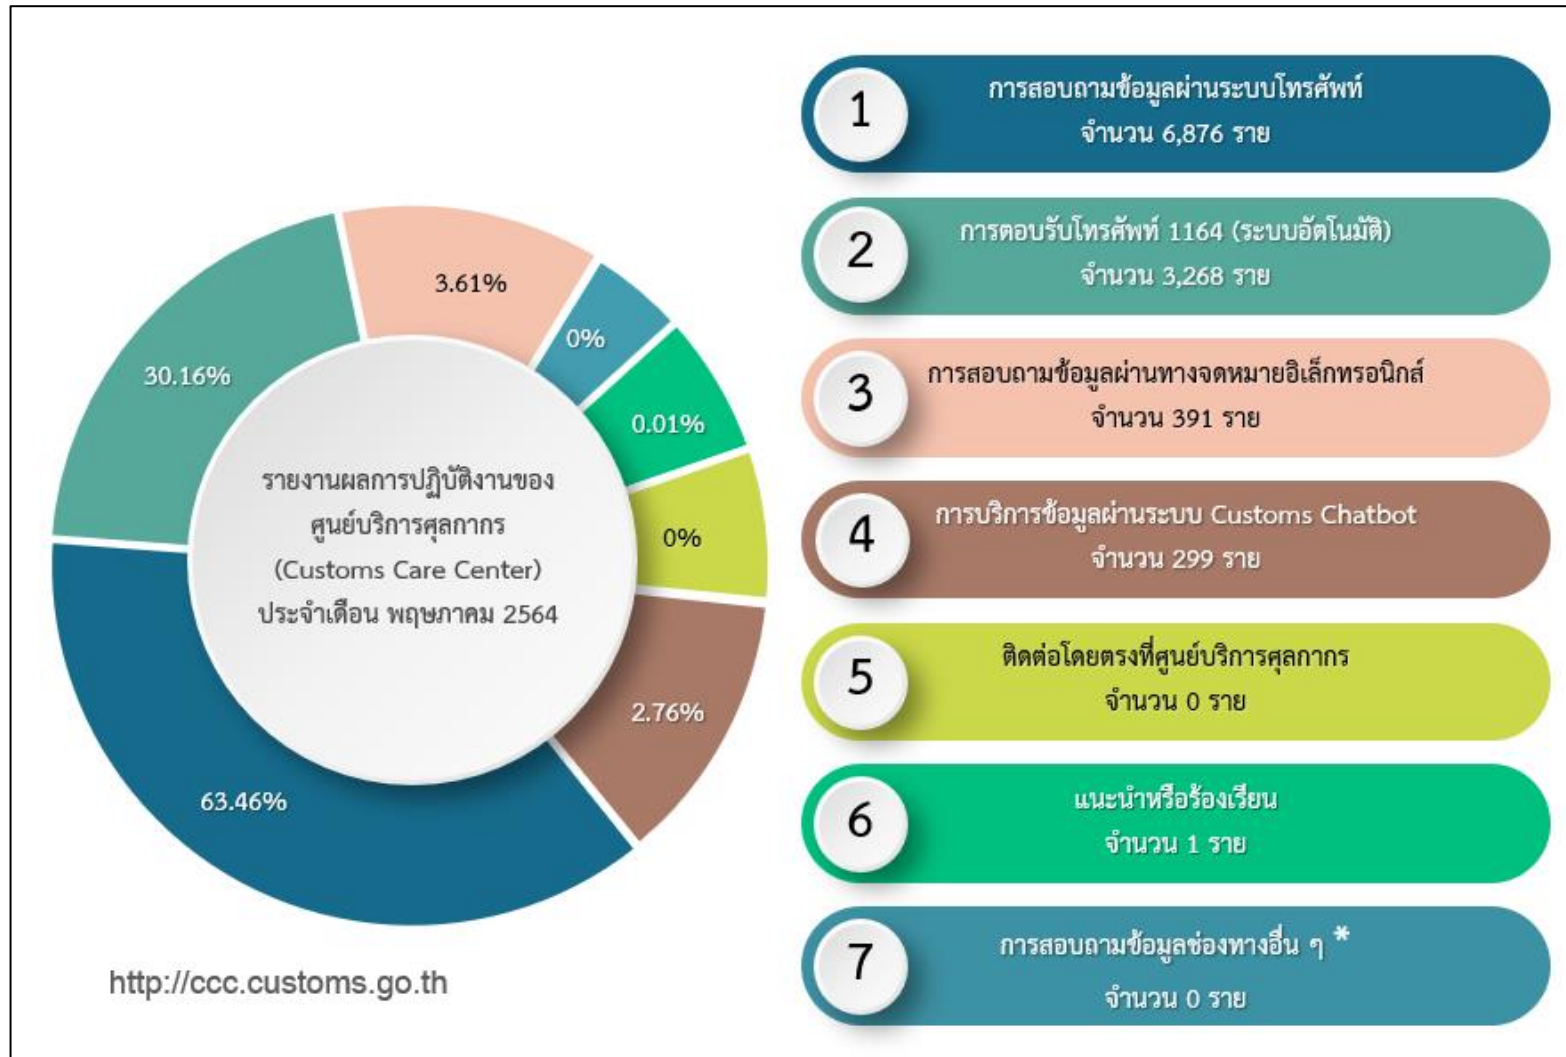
3.61%

0%

30.16%

0.01%

0%

2.76%

63.46%

รายงานผลการปฏิบัติงานของ ศูนย์บริการศุลกากร (Customs Care Center) ประจำเดือน พฤษภาคม 2564

http://ccc.customs.go.th

1 การสอบถามข้อมูลผ่านระบบโทรศัพท์ จำนวน 6,876 ราย

2 การตอบรับโทรศัพท์ 1164 (ระบบอัตโนมัติ) จำนวน 3,268 ราย

3 การสอบถามข้อมูลผ่านทางจดหมายอิเล็กทรอนิกส์ จำนวน 391 ราย

4 การบริการข้อมูลผ่านระบบ Customs Chatbot จำนวน 299 ราย

5 ติดต่อโดยตรงที่ศูนย์บริการศุลกากร จำนวน 0 ราย

6 แนะนำหรือร้องเรียน จำนวน 1 ราย

7 การสอบถามข้อมูลช่องทางอื่น ๆ * จำนวน 0 ราย